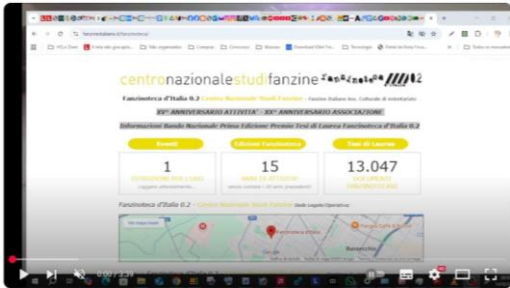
centronazionalestudifanzine

Fanzinoteca d'Italia 0.2 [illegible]

XV° ANNIVERSARIO ATTIVITA' - XX° ANNIVERSARIO ASSOCIAZIONE

Informazioni Bando Nazionale Prima Edizione Premio Tesi di Laurea Fanzinoteca d'Italia 0.2

Eventi

1

Edizione Fanzinoteca

15

Tesi di Laurea

13.047

Fanzinoteca d'Italia 0.2 - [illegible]

Fanzinoteca d'Italia

Bondeno